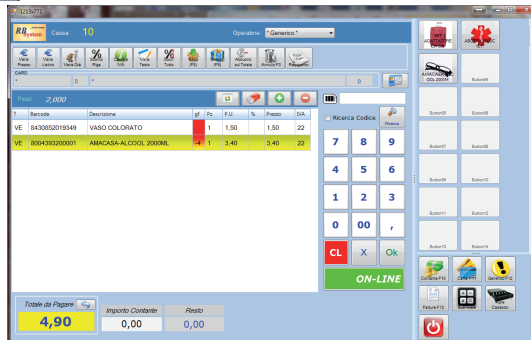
RB System Cassa: 10

Operatore * Generico *

Varia Prezzo | Varia Listino | Varia Qta | Sconto Riga | Cambia IVA | Varia Testo | Sconto Tutto | (F6) | (F8) | Abbuono sul Totale | Annulla F12

CARD

0

0

Peso 2,000

| T | Barcode | Descrizione | gr | Pz | P.U. | % | Prezzo | IVA |
|---|---|---|---|---|---|---|---|---|
| VE | 8430852019349 | VASO COLORATO | | 1 | 1,50 | | 1,50 | 22 |
| VE | 8004393200001 | AMACASA-ALCOOL 2000ML | 4 | 1 | 3,40 | | 3,40 | 22 |

Ricerca Codice

Ricerca

7 8 9
4 5 6
1 2 3
0 00 ,

CL X Ok

ON-LINE

Totale da Pagare
4,90

Importo Contante
0,00

Resto
0,00

ABBIGLIAMENTO

AMACASA-ALCOOL 2000ML

Button09

Button03

Button04

Button05

Button06

Button07

Button08

Button09

Button10

Button11

Button12

Button13

Button14

Contante F10

Carta F11

Generico F12

Fattura F10

Cassetto